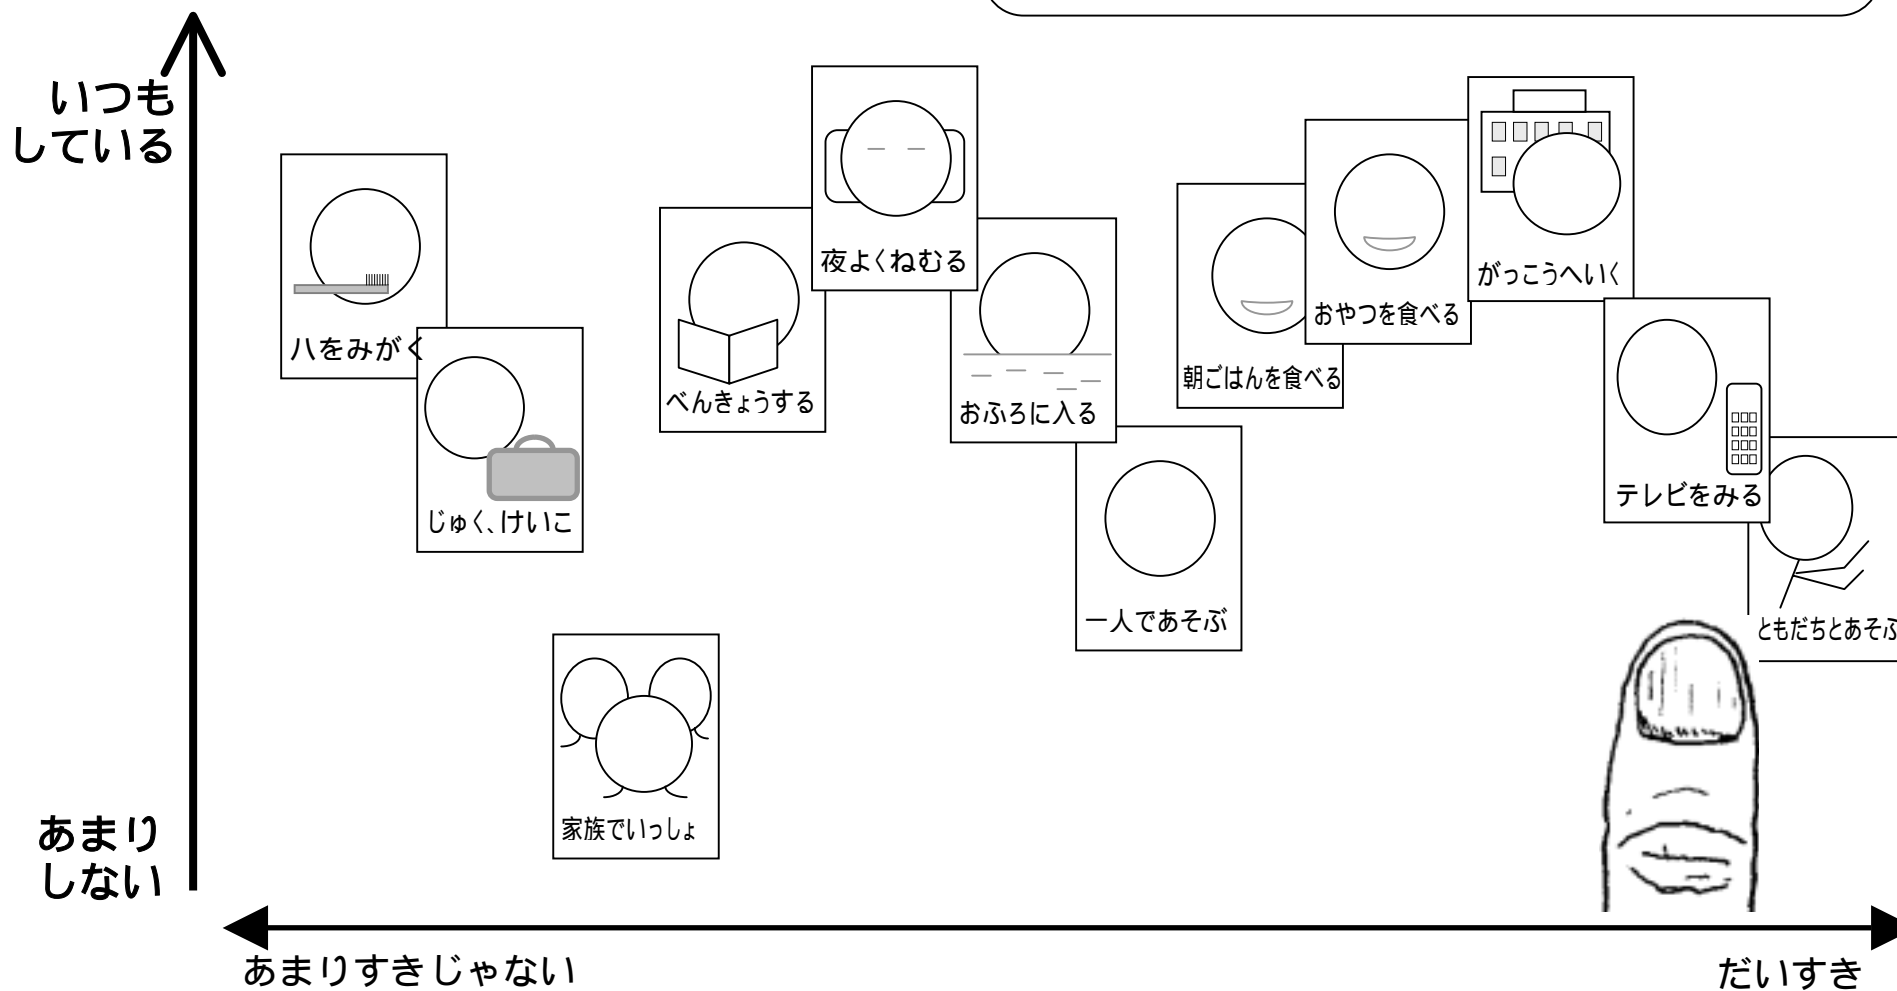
いつも
している

ハをみがく

じゅく、けいこ

べんきょうする

夜よくねむる

おふろに入る

一人であそぶ

朝ごはんを食べる

おやつを食べる

がっこうへいく

テレビをみる

ともだちとあそぶ

家族でいっしょ

あまり
しない

あまりすきじゃない

だいすき